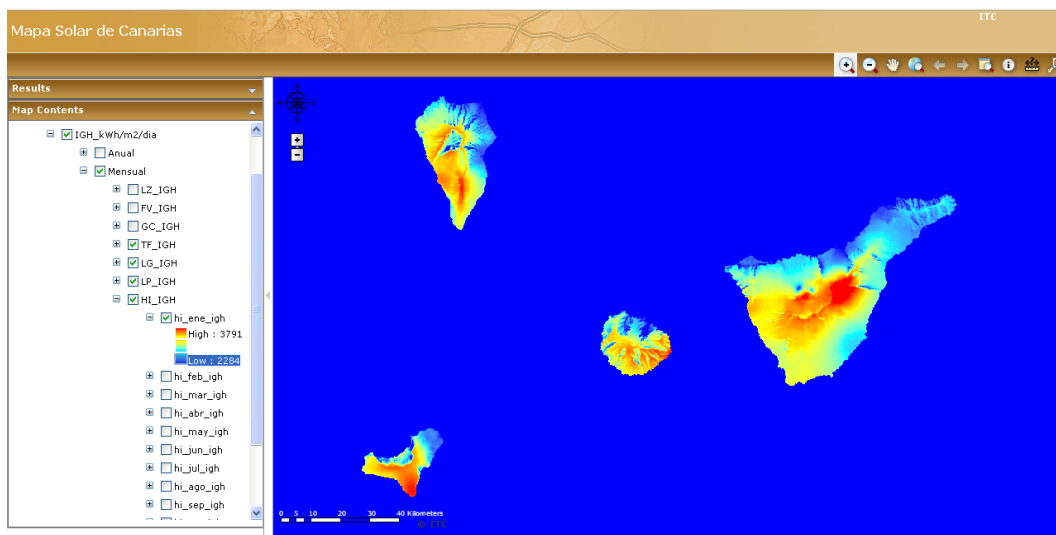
Mapa Solar de Canarias

ITC

Results

Map Contents

IGH_kWh/m2/dia
Anual
Mensual
LZ_IGH
FV_IGH
GC_IGH
TF_IGH
LG_IGH
LP_IGH
HI_IGH
hi_ene_igh
High : 3791
Low : 2284
hi_feb_igh
hi_mar_igh
hi_abr_igh
hi_may_igh
hi_jun_igh
hi_jul_igh
hi_ago_igh
hi_sep_igh

+
-

0 5 10 20 30 40 Kilometers
© ITC